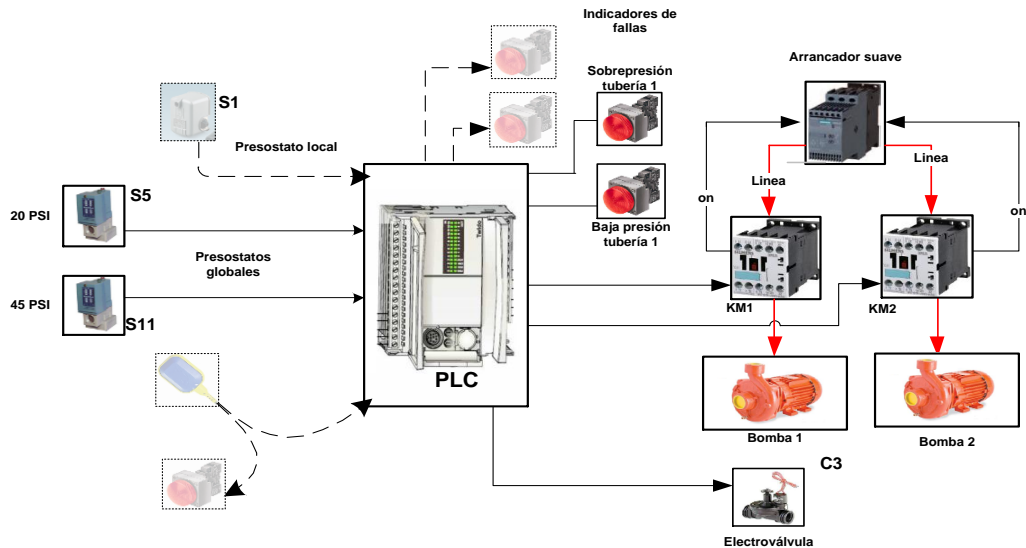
Indicadores de fallas

Sobrepresión tubería 1

Arrancador suave

S1

Presostato local

Linea

Linea

20 PSI

S5

on

on

Baja presión tubería 1

Presostatos globales

45 PSI

S11

KM1

KM2

PLC

Bomba 1

Bomba 2

C3

Electroválvula